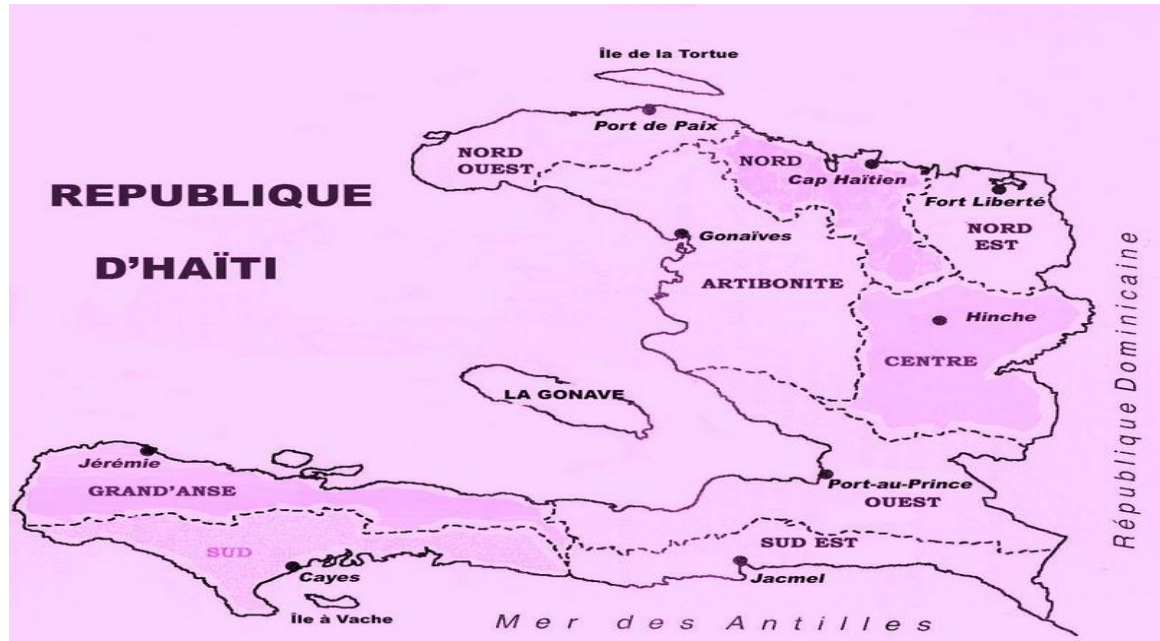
REPUBLIQUE

D'HAÏTI

Île de la Tortue

Port de Paix

NORD OUEST

NORD

Cap Haïtien

Fort Liberté

NORD EST

Gonaïves

ARTIBONITE

Hinche

CENTRE

LA GONAVE

Jérémie

GRAND'ANSE

Port-au-Prince

OUEST

SUD

SUD EST

Cayes

Jacmel

Île à Vache

Mer des Antilles

République Dominicaine